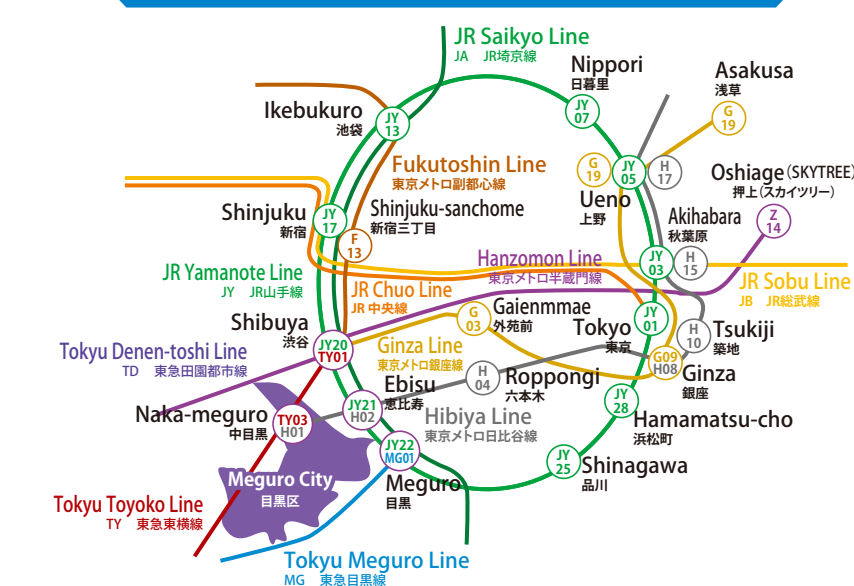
JR Saikyo Line
JA JR埼京線

Nippori
日暮里

Asakusa
浅草

Ikebukuro
池袋

JY 13

JY 07

G 19

Fukutoshin Line
東京メトロ副都心線

G 19

JY 05

H 17

Oshiage (SKYTREE)
押上(スカイツリー)

Ueno
上野

Shinjuku
新宿

JY 17

Shinjuku-sanchome
新宿三丁目

Akihabara
秋葉原

Z 14

F 13

Hanzomon Line
東京メトロ半蔵門線

JY 03

H 15

JR Yamanote Line
JY JR山手線

JR Sobu Line
JB JR総武線

JR Chuo Line
JR 中央線

Gaienmmae
外苑前

Shibuya
渋谷

G 03

Tokyo
東京

JY 01

H 10

Tsukiji
築地

JY20
TY01

Ginza Line
東京メトロ銀座線

Tokyu Denen-toshi Line
TD 東急田園都市線

G09
H08

Ginza
銀座

H 04

Roppongi
六本木

Ebisu
恵比寿

JY 28

Naka-meguro
中目黒

JY21
H02

Hibiya Line
東京メトロ日比谷線

Hamamatsu-cho
浜松町

TY03
H01

JY22
MG01

JY 25

Shinagawa
品川

Meguro City
目黒区

Meguro
目黒

Tokyu Toyoko Line
TY 東急東横線

Tokyu Meguro Line
MG 東急目黒線